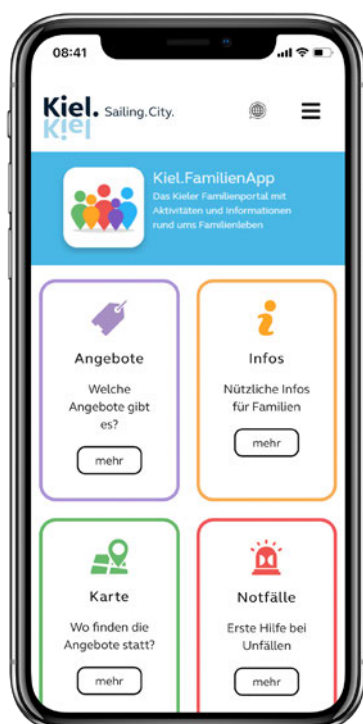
08:41

Kiel. Sailing.City.

Kiel.FamilienApp
Das Kieler Familienportal mit Aktivitäten und Informationen rund ums Familienleben

Angebote
Welche Angebote gibt es?
mehr

Infos
Nützliche Infos für Familien
mehr

Karte
Wo finden die Angebote statt?
mehr

Notfälle
Erste Hilfe bei Unfällen
mehr